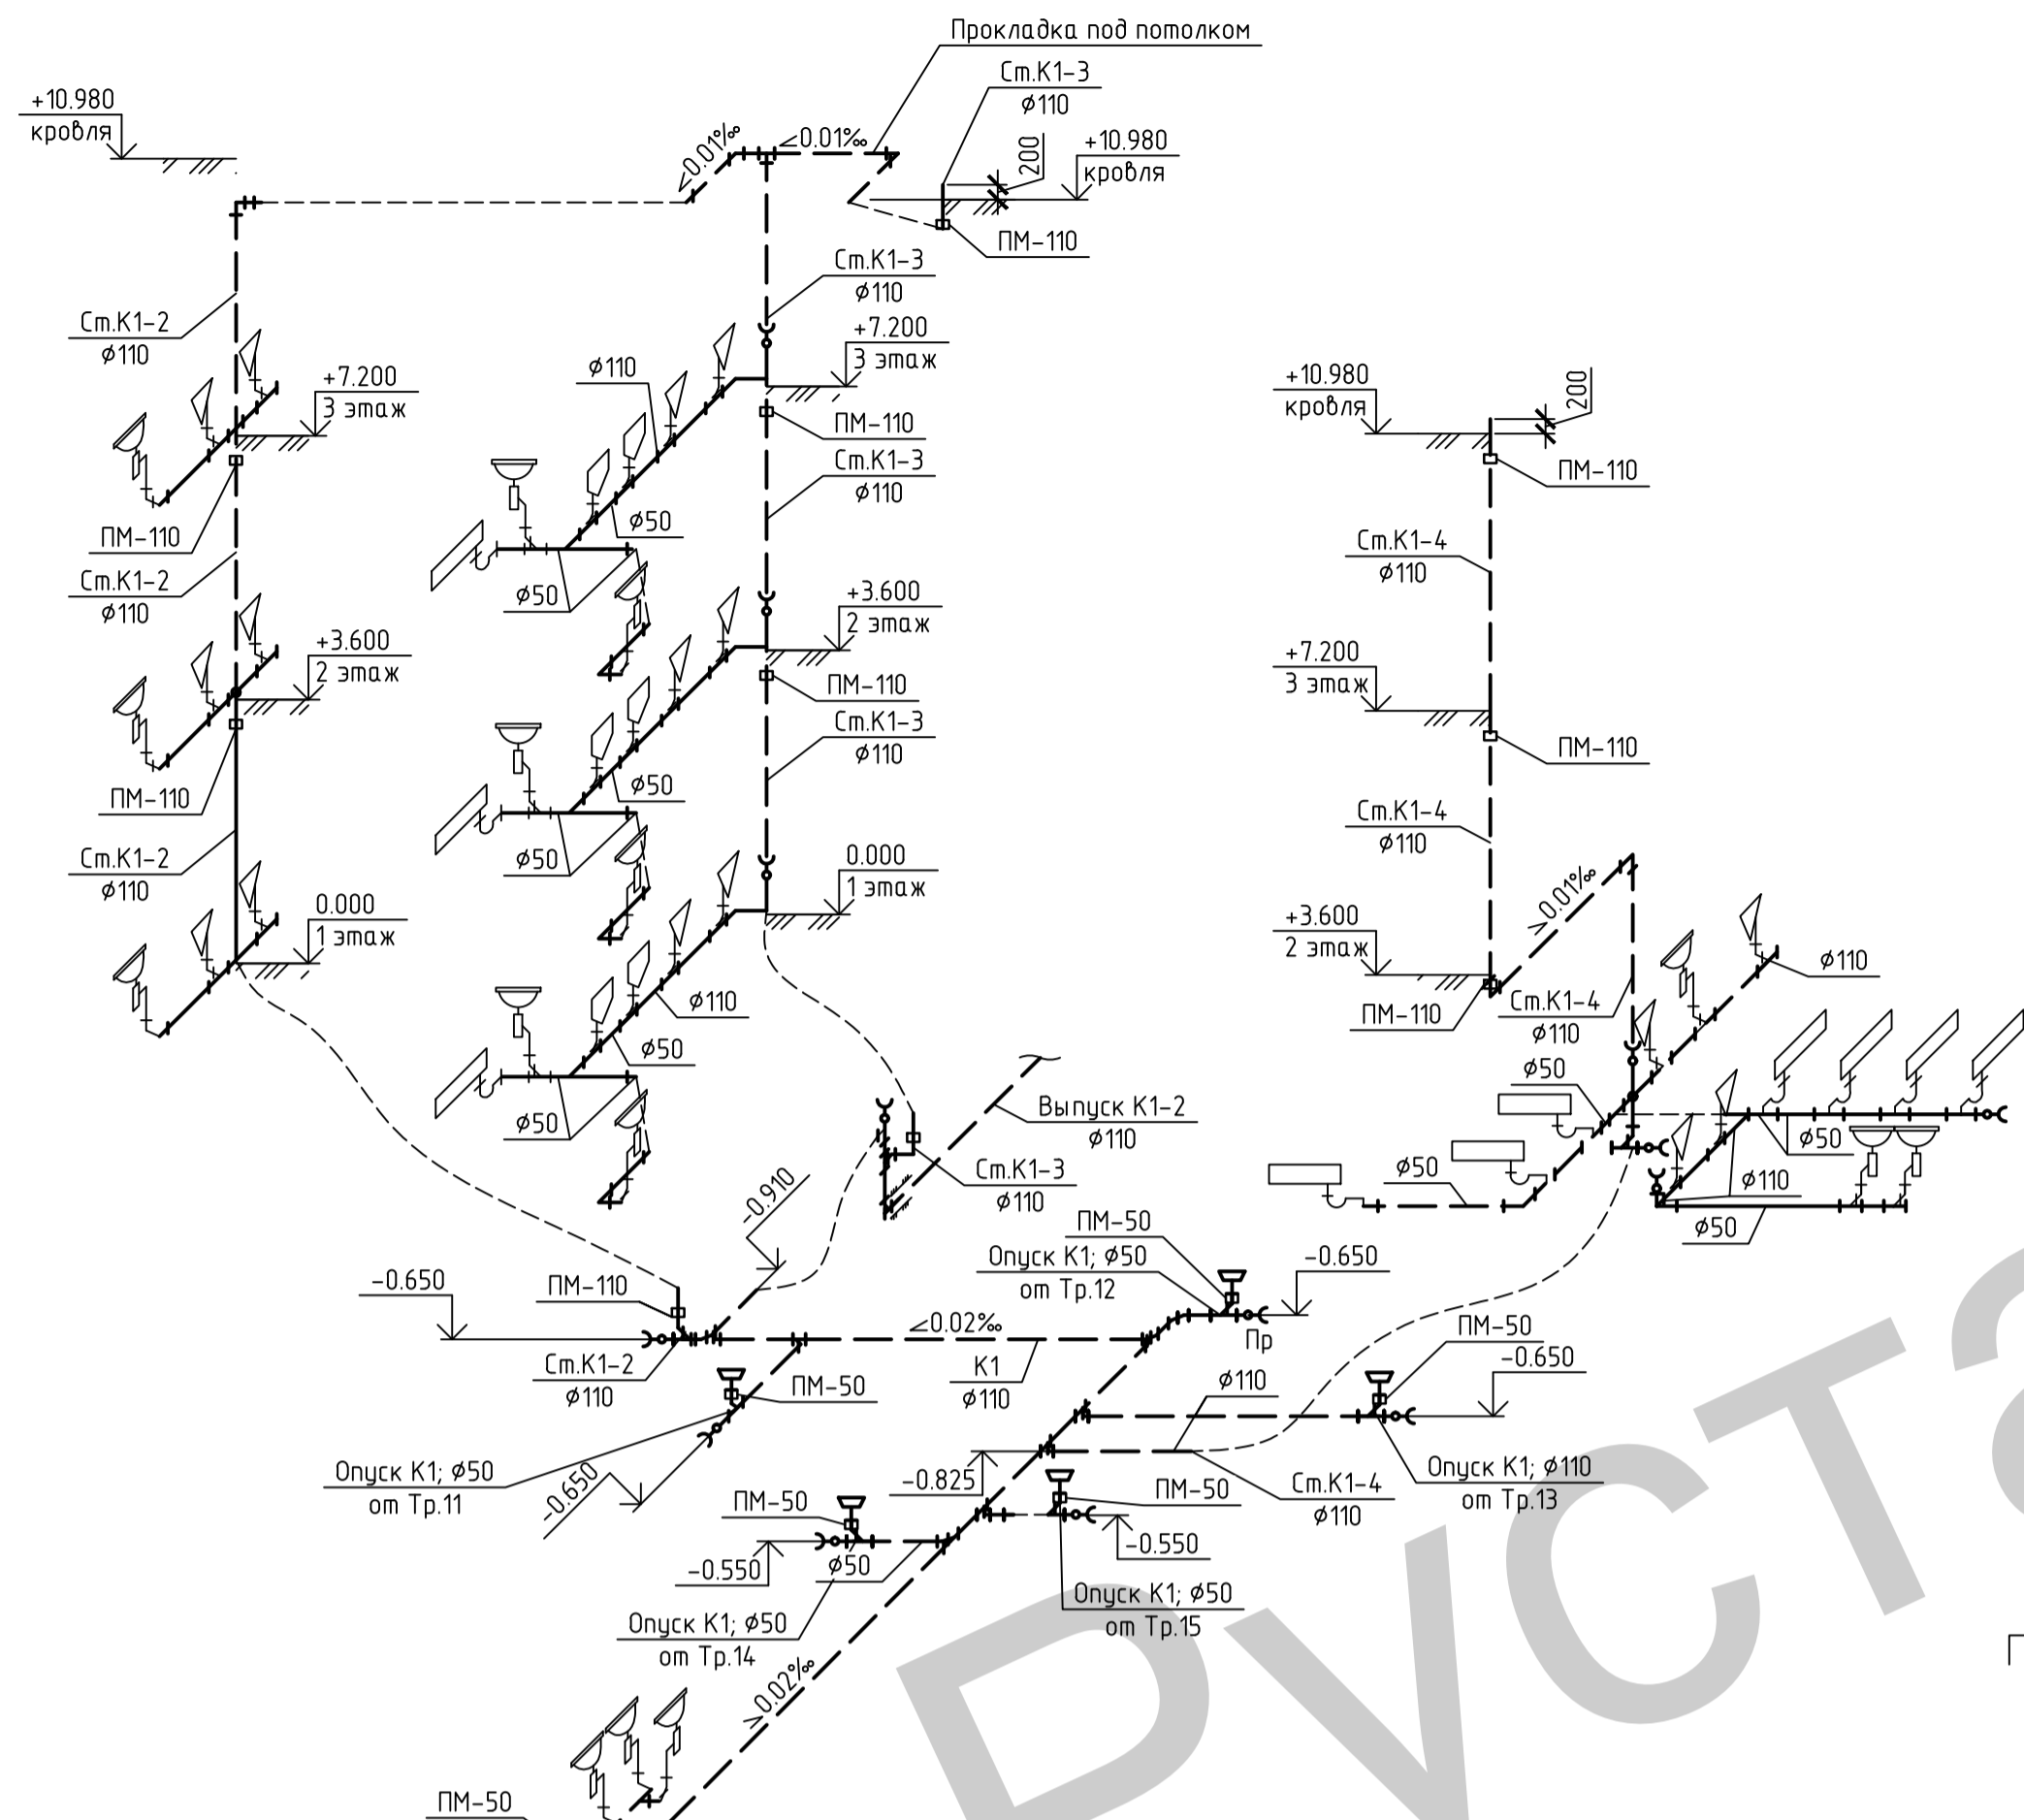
Прокладка под потолком

Ст.К1-3
ø110

+10.980
кровля

200

+10.980
кровля

0.01‰
0.01‰

ПМ-110

Ст.К1-3
ø110

Ст.К1-2
ø110

+7.200
3 этаж

ø110

+7.200
3 этаж

ПМ-110

Ст.К1-3
ø110

ø50

ПМ-110

Ст.К1-2
ø110

ø50

+3.600
2 этаж

+3.600
2 этаж

ПМ-110

Ст.К1-3
ø110

ПМ-110

ø50

Ст.К1-2
ø110

ø50

0.000
1 этаж

0.000
1 этаж

ø110

ø50

ø50

+10.980
кровля

200

ПМ-110

Ст.К1-4
ø110

+7.200
3 этаж

ПМ-110

Ст.К1-4
ø110

0.01‰

+3.600
2 этаж

ø110

ПМ-110

Ст.К1-4
ø110

ø50

ø50

ø50

ø110

ø50

Выпуск К1-2
ø110

Ст.К1-3
ø110

-0.910

ПМ-50

Опуск К1; ø50
от Тр.12

-0.650

-0.650

ПМ-110

0.02‰

Пр

Ст.К1-2
ø110

К1
ø110

ПМ-50
-0.650

ПМ-50

ø110

Опуск К1; ø50
от Тр.11

-0.650

-0.825

ПМ-50

Ст.К1-4
ø110

Опуск К1; ø110
от Тр.13

ПМ-50

-0.550

-0.550

ø50

Опуск К1; ø50
от Тр.15

Опуск К1; ø50
от Тр.14

0.02‰

ПМ-50

Г